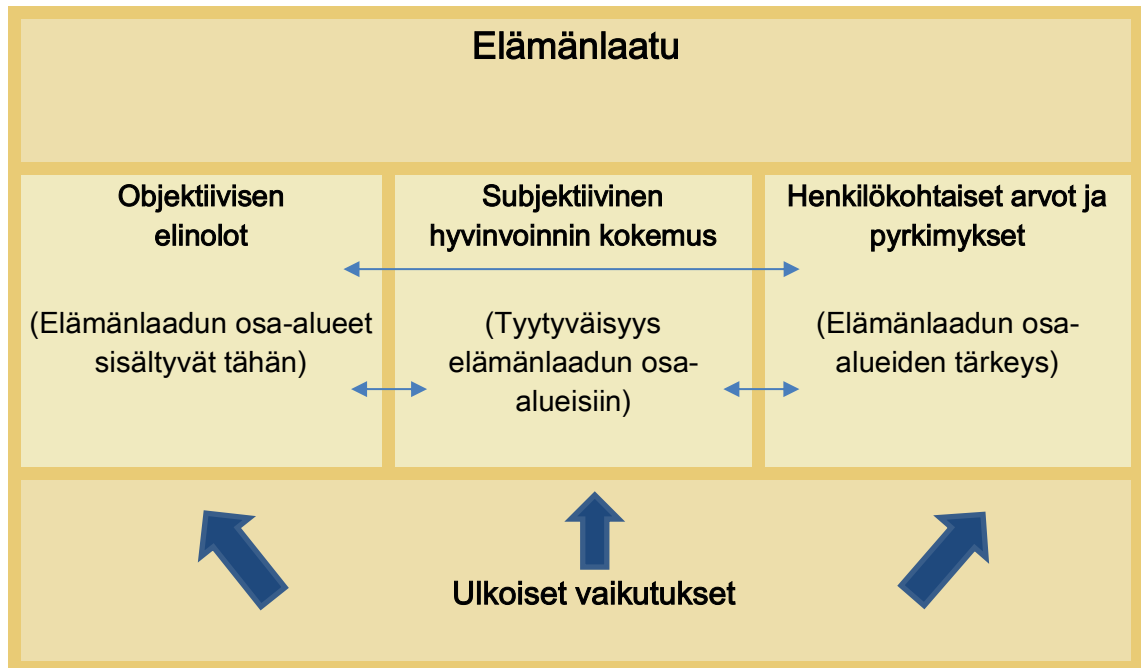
Elämänlaatu

Objektiivisen elinolot

(Elämänlaadun osa-alueet sisältyvät tähän)

Subjektiivinen hyvinvoinnin kokemus

(Tyytyväisyys elämänlaadun osa-alueisiin)

Henkilökohtaiset arvot ja pyrkimykset

(Elämänlaadun osa-alueiden tärkeys)

Ulkoiset vaikutukset